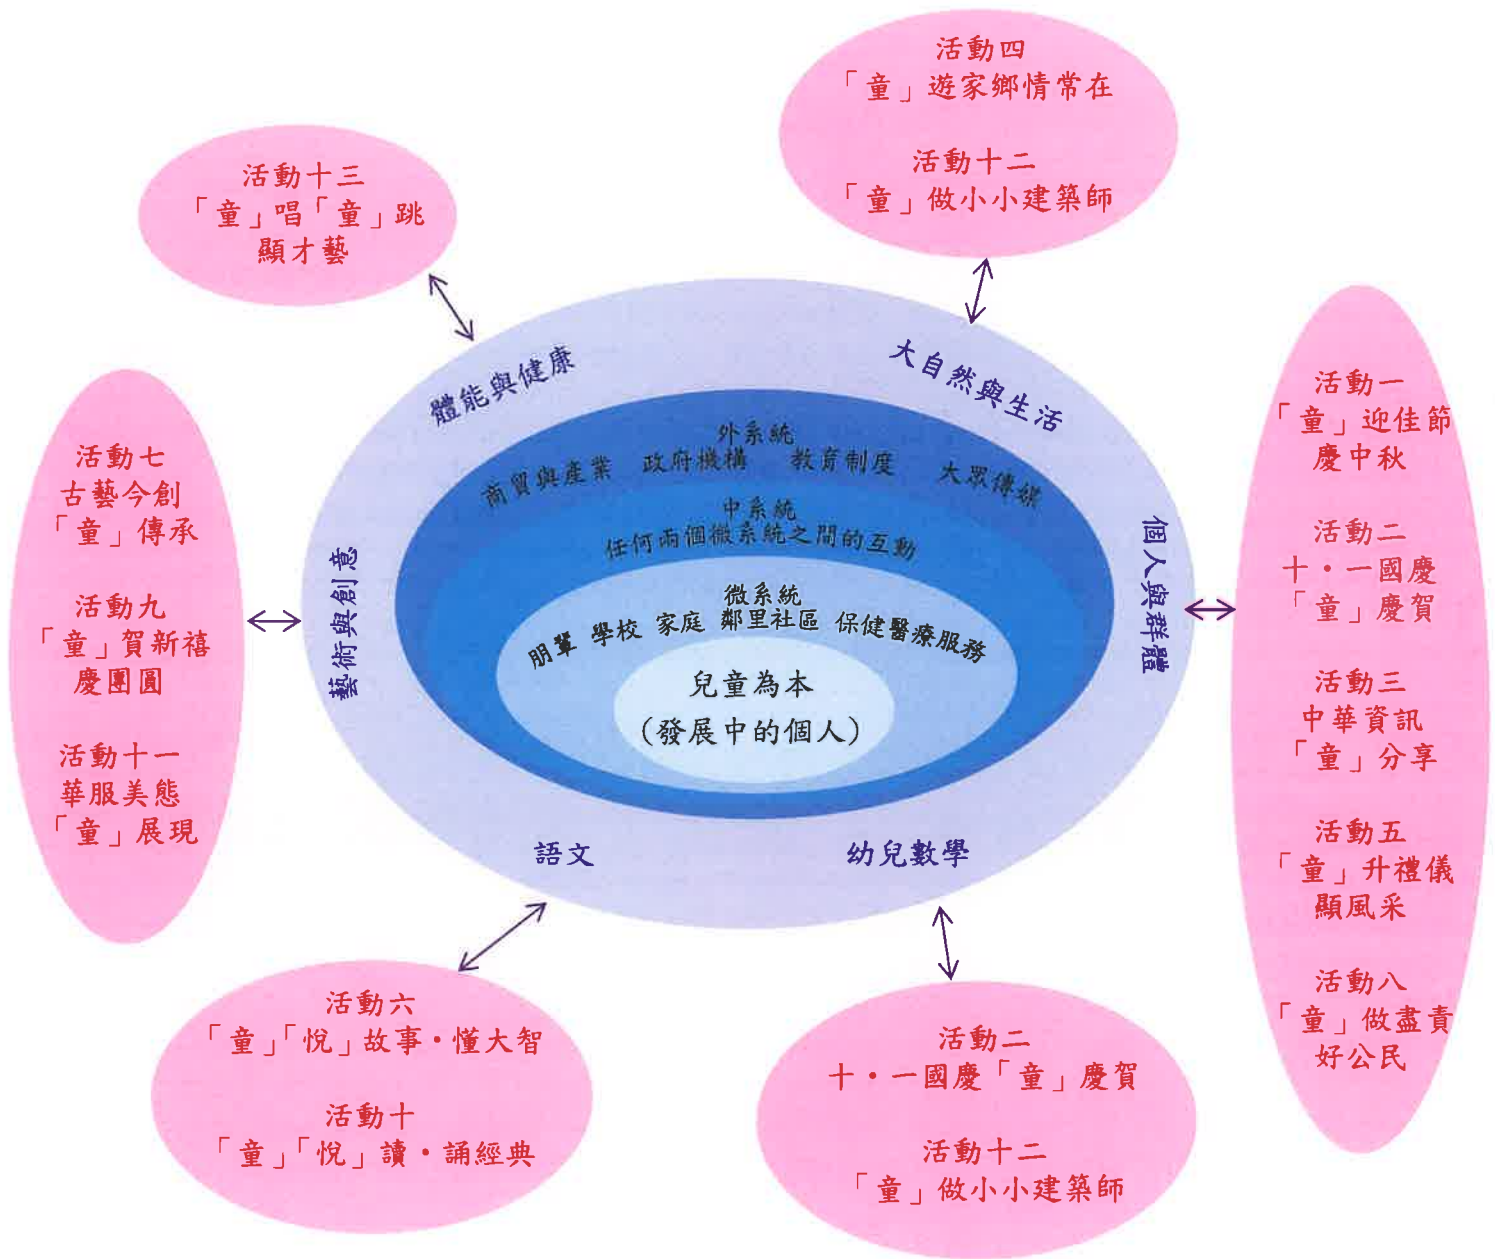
活動四
「童」遊家鄉情常在

活動十二
「童」做小小建築師

活動十三
「童」唱「童」跳
顯才藝

體能與健康

大自然與生活

外系統
商貿與產業　政府機構　教育制度　大眾傳媒

中系統
任何兩個微系統之間的互動

微系統
朋輩　學校　家庭　鄰里社區　保健醫療服務

兒童為本
（發展中的個人）

藝術與創意

個人與群體

語文

幼兒數學

活動一
「童」迎佳節
慶中秋

活動二
十・一國慶
「童」慶賀

活動三
中華資訊
「童」分享

活動五
「童」升禮儀
顯風采

活動八
「童」做盡責
好公民

活動七
古藝今創
「童」傳承

活動九
「童」賀新禧
慶團圓

活動十一
華服美態
「童」展現

活動六
「童」「悅」故事・懂大智

活動十
「童」「悅」讀・誦經典

活動二
十・一國慶「童」慶賀

活動十二
「童」做小小建築師